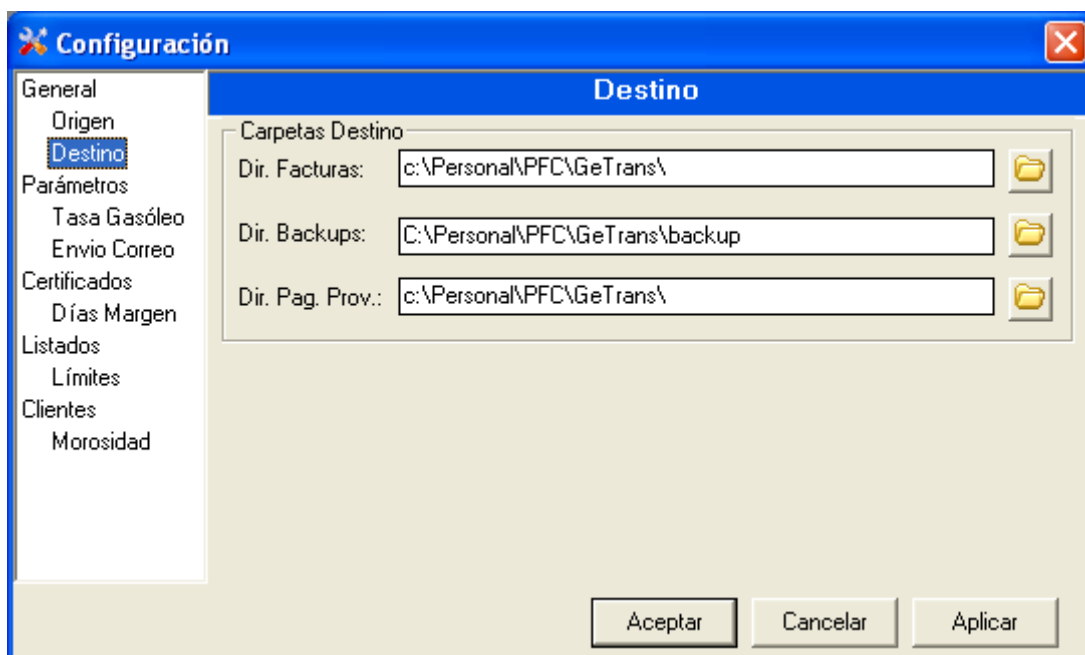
Configuración

General
Origen
Destino
Parámetros
Tasa Gasóleo
Envio Correo
Certificados
Días Margen
Listados
Límites
Clientes
Morosidad

Destino

Carpetas Destino
Dir. Facturas: c:\Personal\PFC\GeTrans\
Dir. Backups: C:\Personal\PFC\GeTrans\backup
Dir. Pag. Prov.: c:\Personal\PFC\GeTrans\

Aceptar Cancelar Aplicar